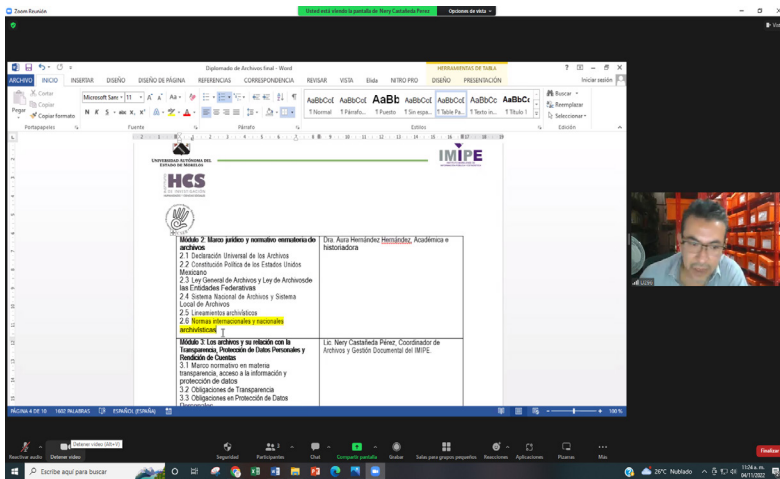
Zoom Reunión

Usted está viendo la pantalla de Nery Castañeda Perez Opciones de vista

Diplomado de Archivos final - Word

HERRAMIENTAS DE TABLA

ARCHIVO INICIO INSERTAR DISEÑO DISEÑO DE PÁGINA REFERENCIAS CORRESPONDENCIA REVISAR VISTA Ekda NITRO PRO DISEÑO PRESENTACIÓN

Iniciar sesión

Cortar
Copiar
Pegar
Copiar formato
Portapapeles

Microsoft Sans 11
Fuente

Párrafo

AaBbCcI AaBbCcI AaBb AaBbCcI AaBbCcI AaBbCc AaBbCc
¶ Normal ¶ Párrafo... ¶ Puesto ¶ Sin espa... ¶ Table Pa... ¶ Texto in... ¶ Título 1
Estilos

Buscar
Reemplazar
Seleccionar
Edición

UNIVERSIDAD AUTÓNOMA DEL ESTADO DE MORELOS

HCS

IMIPE

| Módulo 2: Marco jurídico y normativo en materia de archivos<br>2.1 Declaración Universal de los Archivos<br>2.2 Constitución Política de los Estados Unidos Mexicano<br>2.3 Ley General de Archivos y Ley de Archivos de las Entidades Federativas<br>2.4 Sistema Nacional de Archivos y Sistema Local de Archivos<br>2.5 Lineamientos archivísticos<br>2.6 Normas internacionales y nacionales archivísticas | Dra. Aura Hernández Hernández, Académica e historiadora |
|---|---|
| Módulo 3: Los archivos y su relación con la Transparencia, Protección de Datos Personales y Rendición de Cuentas<br>3.1 Marco normativo en materia transparencia, acceso a la información y protección de datos<br>3.2 Obligaciones de Transparencia<br>3.3 Obligaciones en Protección de Datos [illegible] | Lic. Nery Castañeda Pérez, Coordinador de Archivos y Gestión Documental del IMIPE. |

PÁGINA 4 DE 10 1002 PALABRAS ESPAÑOL (ESPAÑA) 100 %

Reactivar audio Detener video Detener video (Alt+V) Seguridad Participantes Chat Compartir pantalla Grabar Salas para grupos pequeños Reacciones Aplicaciones Pizarras Más Finalizar

Escribe aquí para buscar

26°C Nublado 11:24 a. m. 04/11/2022